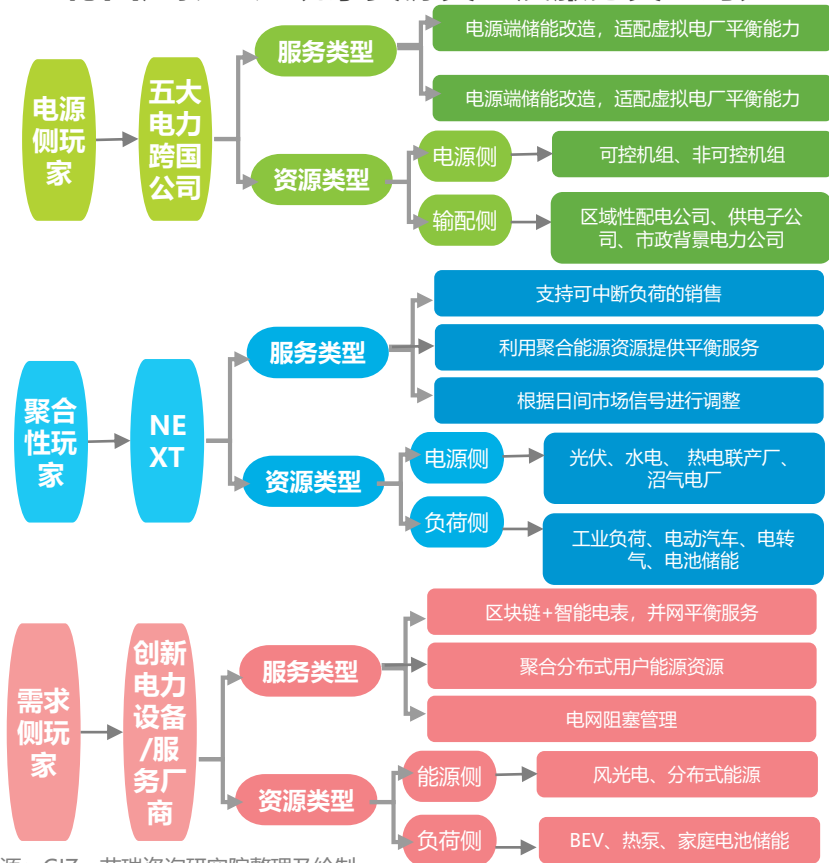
电源侧玩家

五大电力跨国公司

服务类型

电源端储能改造，适配虚拟电厂平衡能力

电源端储能改造，适配虚拟电厂平衡能力

资源类型

电源侧

可控机组、非可控机组

输配侧

区域性配电公司、供电子公司、市政背景电力公司

聚合性玩家

NEXT

服务类型

支持可中断负荷的销售

利用聚合能源资源提供平衡服务

根据日间市场信号进行调整

资源类型

电源侧

光伏、水电、热电联产厂、沼气电厂

负荷侧

工业负荷、电动汽车、电转气、电池储能

需求侧玩家

创新电力设备/服务厂商

服务类型

区块链+智能电表，并网平衡服务

聚合分布式用户能源资源

电网阻塞管理

资源类型

能源侧

风光电、分布式能源

负荷侧

BEV、热泵、家庭电池储能

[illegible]源：GIZ，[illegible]